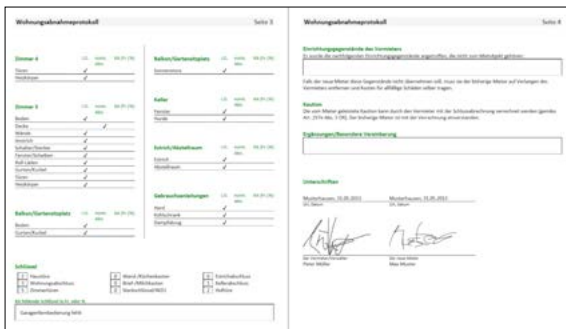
Wohnungsabnahmeprotokoll Seite 3

Zimmer 4

Türen ✓
Heizkörper ✓

Zimmer 5

Boden ✓
Decke ✓
Wände ✓
Anstrich ✓
Schalter/Steckdosen ✓
Fenster/Scheiben ✓
Roll-Laden ✓
Gurten/Kurbel ✓
Türen ✓
Heizkörper ✓

Balkon/Gartensitzplatz

Boden ✓
Gurten/Kurbel ✓

Balkon/Gartensitzplatz

Sonnenstoren ✓

Keller

Fenster ✓
Boden ✓

Estrich/Abstellraum

Estrich ✓
Abstellraum ✓

Gebrauchsanweisungen

Herd ✓
Kühlschrank ✓
Dampfabzug ✓

Schlüssel

Haustüre
Wohnungsabschluss
Zimmertüren
Wand-/Küchenkasten
Brief-/Milchkasten
Storen/Schrank/WC/
Estrichabschluss
Kellerabschluss
Keller

Garagentorbedienung fehlt

Wohnungsabnahmeprotokoll Seite 4

Einrichtungsgegenstände des Vermieters

Kaution

Ergänzungen/Besondere Vereinbarung

Unterschriften

Musterhausen, 15.05.2015
Musterhausen, 15.05.2015

Peter Müller
Max Muster